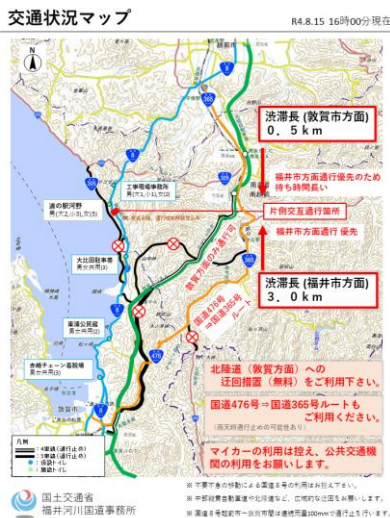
交通状況マップ

R4.8.15 16時00分現在

N

渋滞長 (敦賀市方面)
0．5ｋｍ

福井市方面通行優先のため待ち時間長い

片側交互通行箇所

福井市方面通行 優先

渋滞長 (福井市方面)
3．0ｋｍ

工事現場事務所

道の駅河野

大比田砂事業

敦賀方面のみ通行可

国道476号⇒国道365号ルート

北陸道（敦賀方面）への
迂回措置（無料）をご利用下さい。

国道476号⇒国道365号ルートも
ご利用下さい。

マイカーの利用は控え、公共交通機関の利用をお願いします。

凡例

国土交通省
福井河川国道事務所

365

476

8

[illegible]